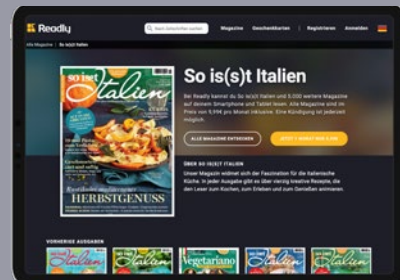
Readly

Nach Zeitschriften suchen

Magazine

Geschenkkarten

Registrieren

Anmelden

Alle Magazine | So is(s)t Italien

So is(s)t Italien

So is(s)t Italien

Bei Readly kannst du So is(s)t Italien und 5.000 weitere Magazine auf deinem Smartphone und Tablet lesen. Alle Magazine sind im Preis von 9,99€ pro Monat inklusive. Eine Kündigung ist jederzeit möglich.

ALLE MAGAZINE ENTDECKEN

JETZT 1 MONAT GRATIS LESEN

ÜBER SO IS(S)T ITALIEN

Unser Magazin widmet sich der Faszination für die italienische Küche. In jeder Ausgabe gibt es über vierzig kreative Rezepte, die den Leser zum Kochen, zum Erleben und zum Genießen animieren.

HERBSTGENUSS

VORHERIGE AUSGABEN

Italien

Italien

Vegetariano

Italien

Italien